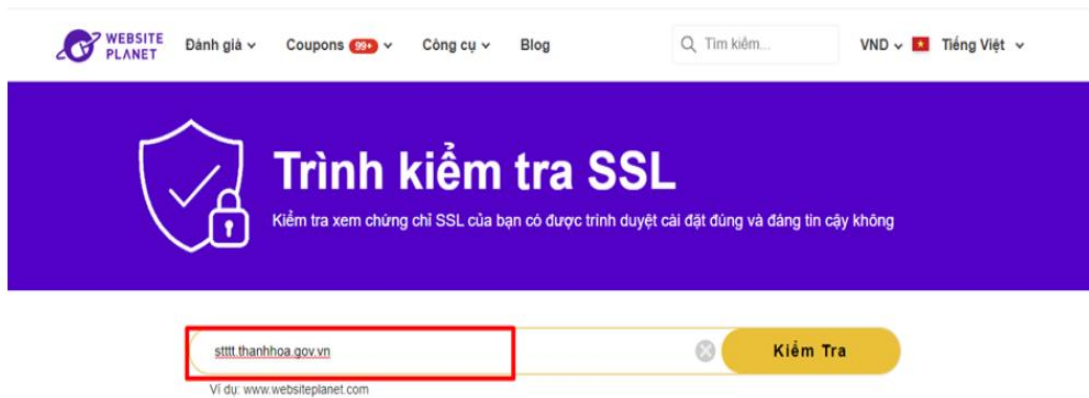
WEBSITE PLANET Đánh giá Coupons 99+ Công cụ Blog Tìm kiếm... VND Tiếng Việt

Trình kiểm tra SSL

Kiểm tra xem chứng chỉ SSL của bạn có được trình duyệt cài đặt đúng và đáng tin cậy không

sttttt.thanhhoa.gov.vn

Kiểm Tra

Ví dụ: www.websiteplanet.com